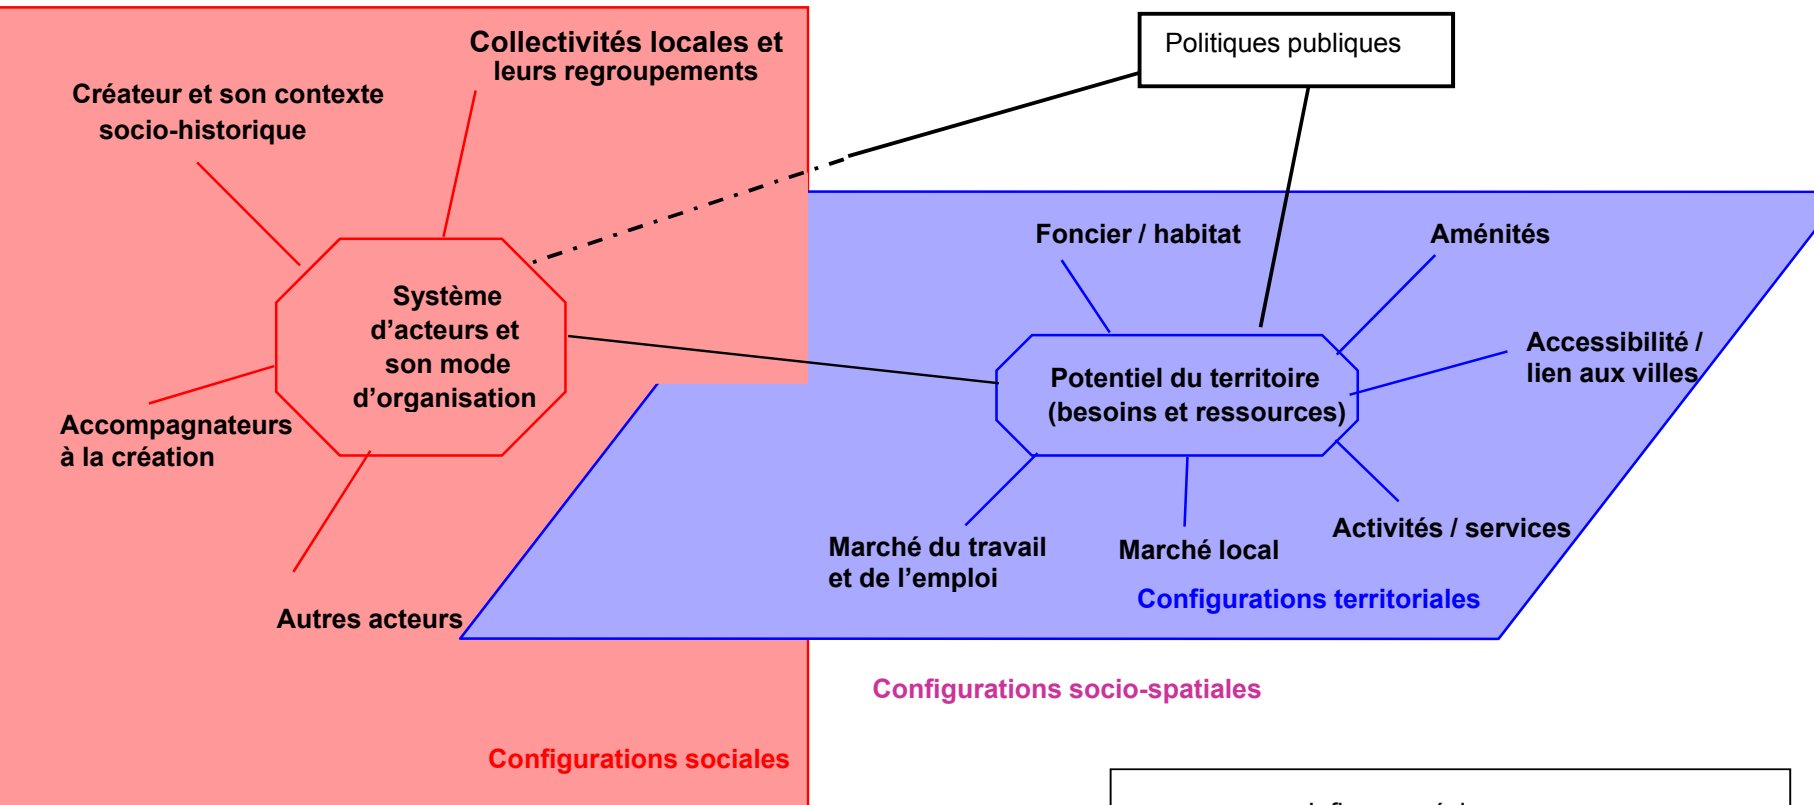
Collectivités locales et leurs regroupements

Politiques publiques

Créateur et son contexte socio-historique

Système d'acteurs et son mode d'organisation

Accompagnateurs à la création

Autres acteurs

Foncier / habitat

Aménités

Potentiel du territoire (besoins et ressources)

Accessibilité / lien aux villes

Marché du travail et de l'emploi

Marché local

Activités / services

Configurations territoriales

Configurations socio-spatiales

Configurations sociales

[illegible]